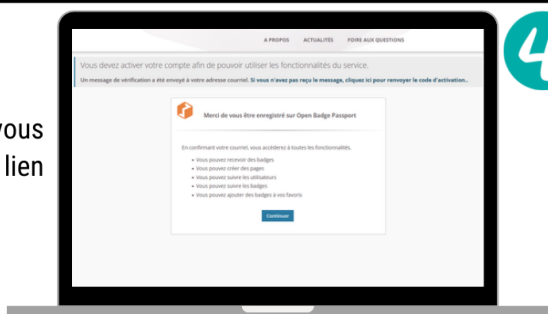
A PROPOS ACTUALITÉS FOIRE AUX QUESTIONS

Vous devez activer votre compte afin de pouvoir utiliser les fonctionnalités du service.

Un message de vérification a été envoyé à votre adresse courriel. Si vous n'avez pas reçu le message, cliquez ici pour renvoyer le code d'activation.

Merci de vous être enregistré sur Open Badge Passport

En confirmant votre courriel, vous accéderez à toutes les fonctionnalités.

- Vous pouvez recevoir des badges
- Vous pouvez créer des pages
- Vous pouvez suivre les utilisateurs
- Vous pouvez suivre les badges
- Vous pouvez ajouter des badges à vos favoris

Continuer

vous
lien

4